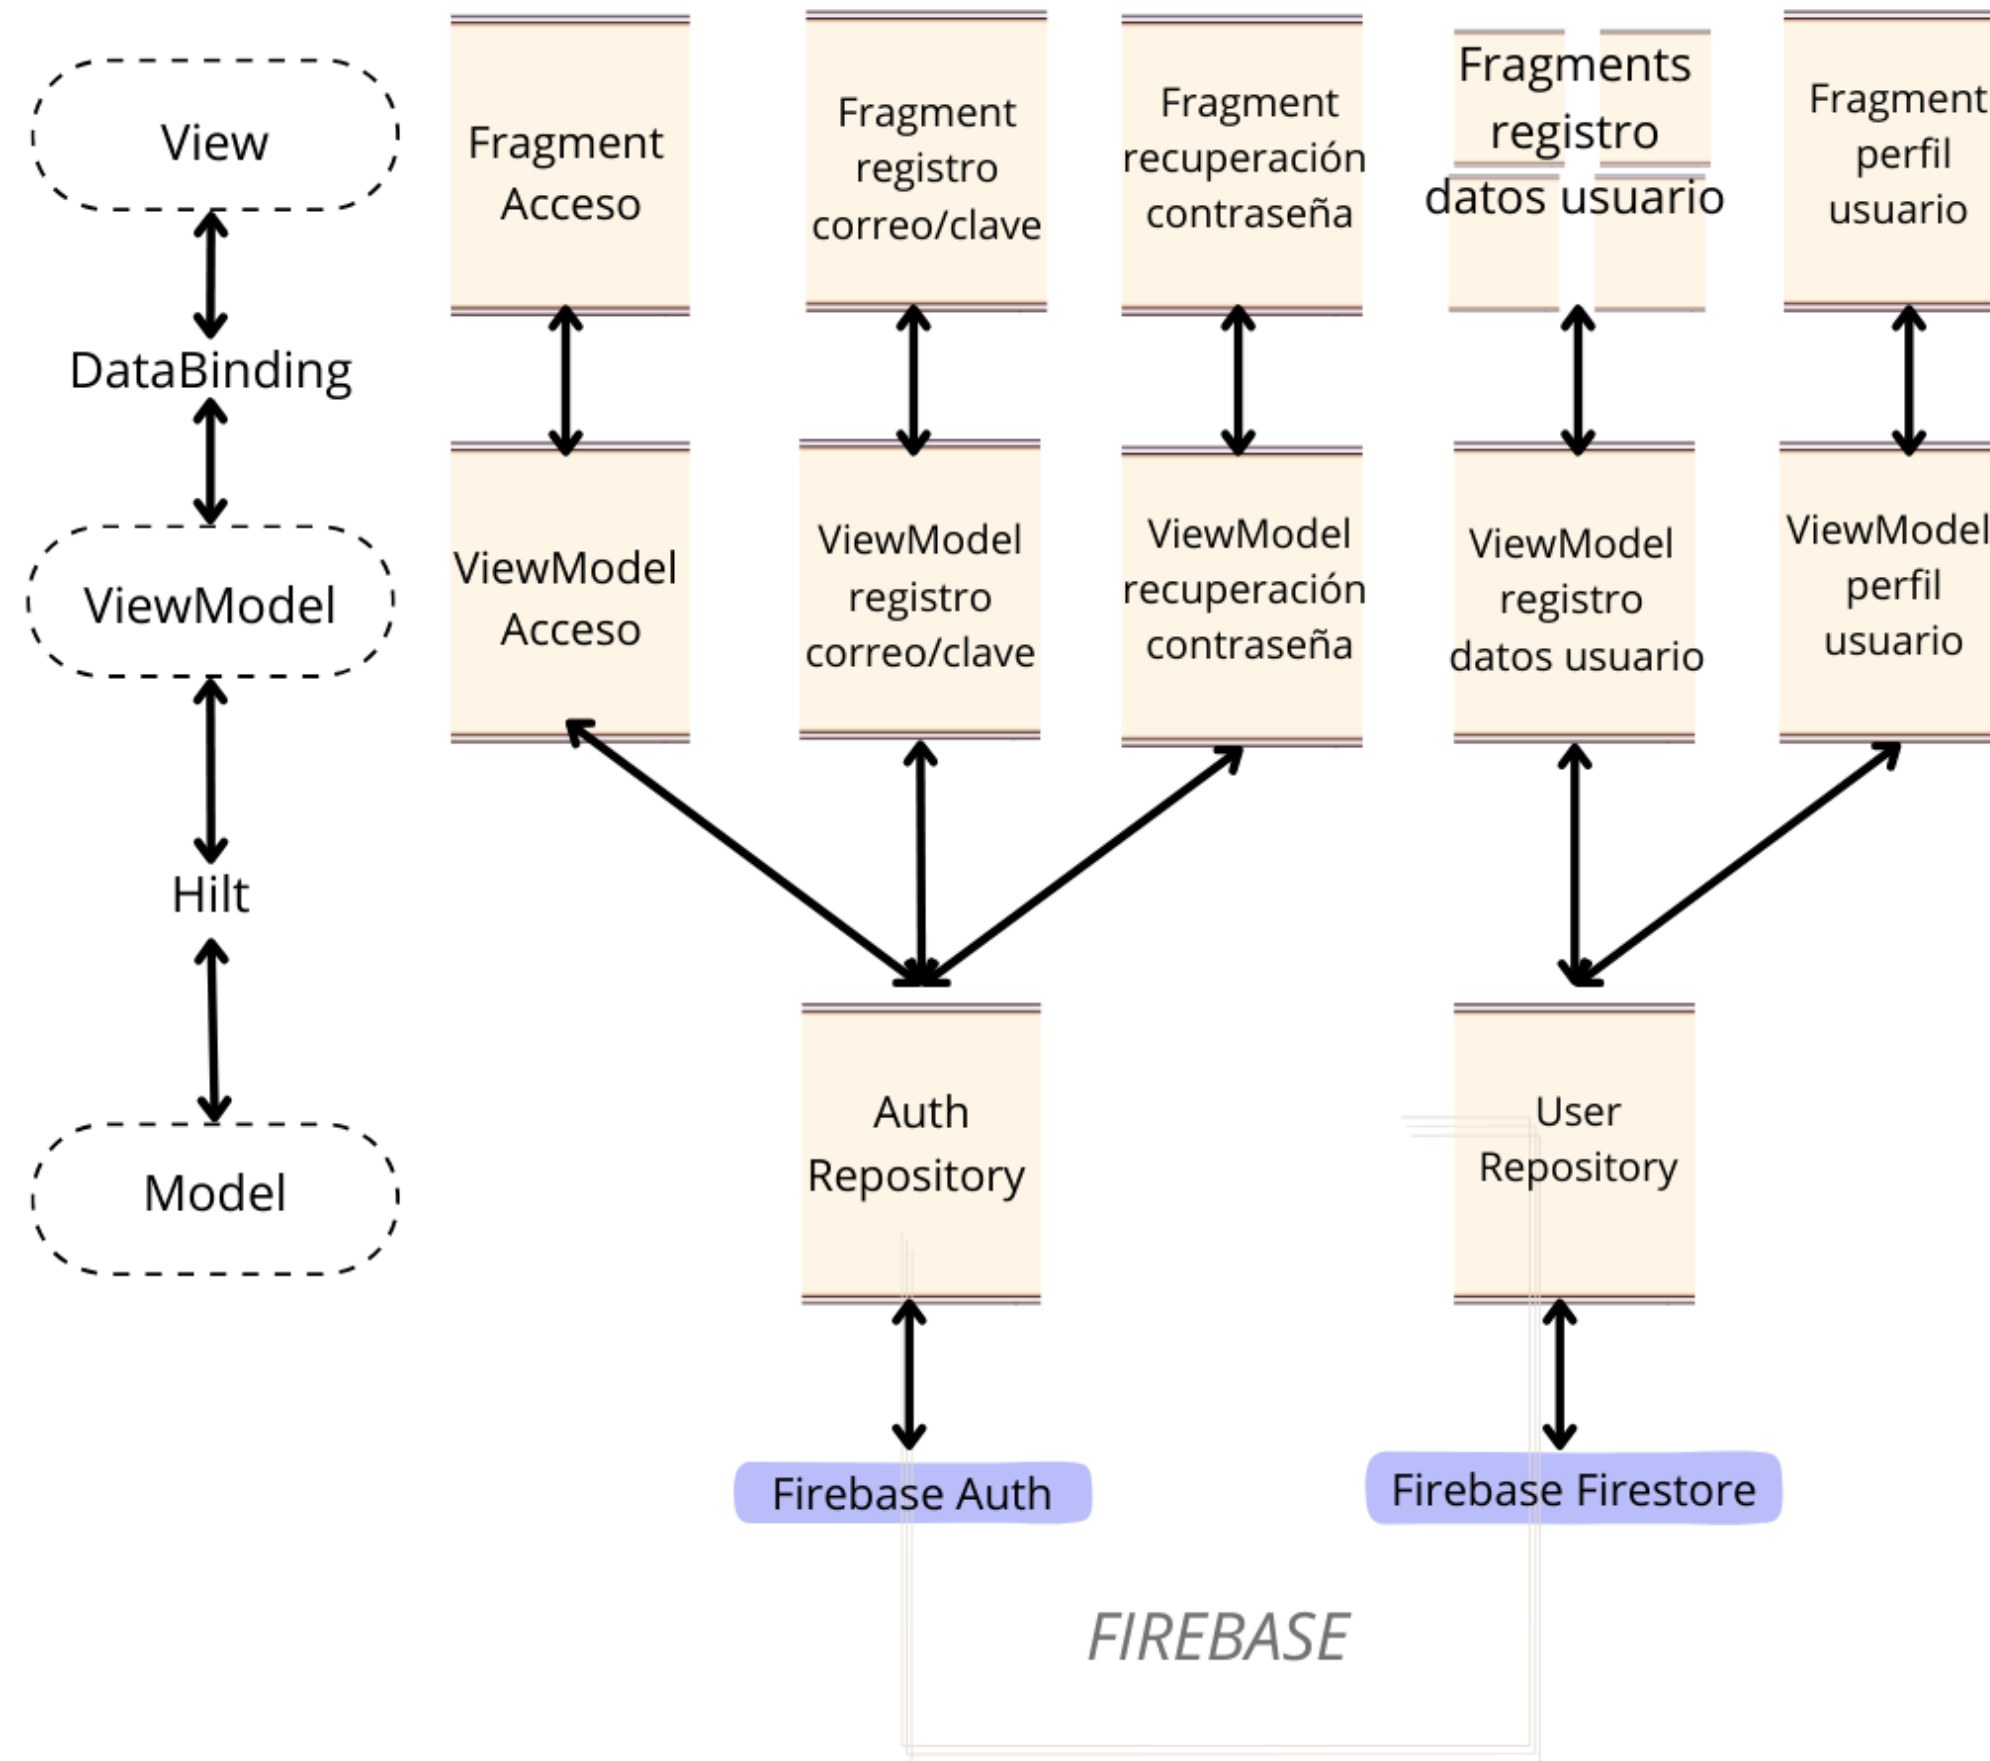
View

DataBinding

ViewModel

Hilt

Model

Fragment Acceso

Fragment registro correo/clave

Fragment recuperación contraseña

Fragments registro datos usuario

Fragment perfil usuario

ViewModel Acceso

ViewModel registro correo/clave

ViewModel recuperación contraseña

ViewModel registro datos usuario

ViewModel perfil usuario

Auth Repository

User Repository

Firebase Auth

Firebase Firestore

FIREBASE